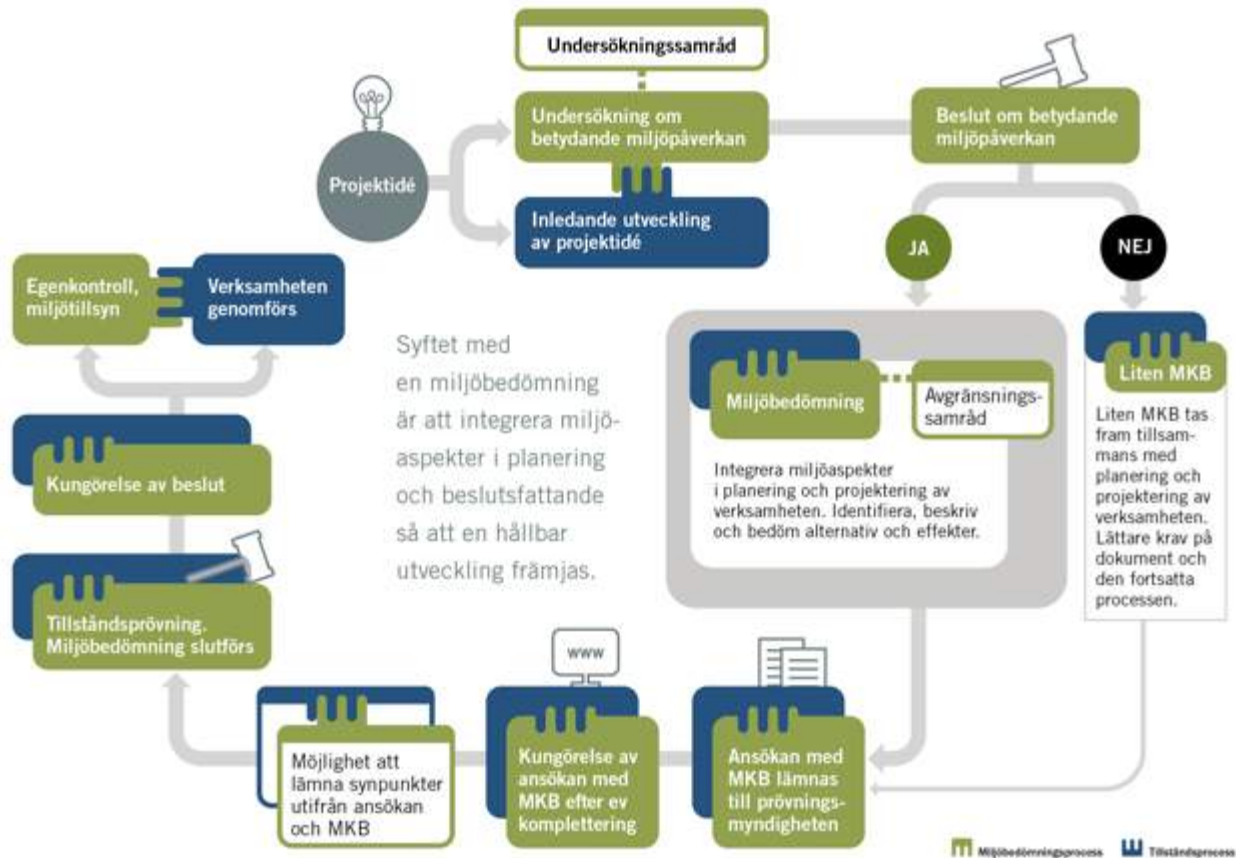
Undersökningssamråd

Undersökning om betydande miljöpåverkan

Beslut om betydande miljöpåverkan

Projektidé

Inledande utveckling av projektidé

JA

NEJ

Egenkontroll, miljötillsyn

Verksamheten genomförs

Syftet med en miljöbedömning är att integrera miljöaspekter i planering och beslutsfattande så att en hållbar utveckling främjas.

Miljöbedömning

Avgränsningssamråd

Integrera miljöaspekter i planering och projektering av verksamheten. Identifiera, beskriv och bedöm alternativ och effekter.

Liten MKB

Liten MKB tas fram tillsammans med planering och projektering av verksamheten. Lättare krav på dokument och den fortsatta processen.

Kungörelse av beslut

Tillståndsprövning, Miljöbedömning slutförs

www

Möjlighet att lämna synpunkter utifrån ansökan och MKB

Kungörelse av ansökan med MKB efter ev komplettering

Ansökan med MKB lämnas till prövningsmyndigheten

Miljöbedömningsprocess

Tillståndsprocess